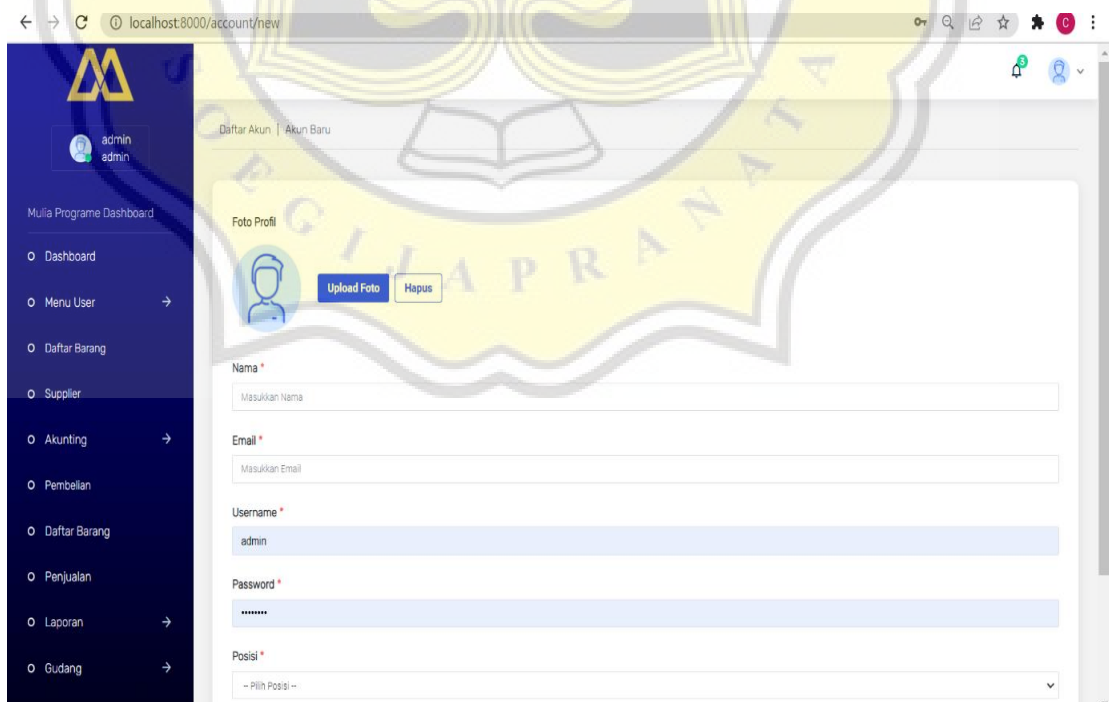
localhost:8000/account/new

admin
admin

Mulia Programe Dashboard

Dashboard

Menu User

Daftar Barang

Supplier

Akunting

Pembelian

Daftar Barang

Penjualan

Laporan

Gudang

Daftar Akun | Akun Baru

Foto Profil

Upload Foto

Hapus

Nama *

Masukkan Nama

Email *

Masukkan Email

Username *

admin

Password *

••••••••

Posisi *

-- Pilih Posisi --